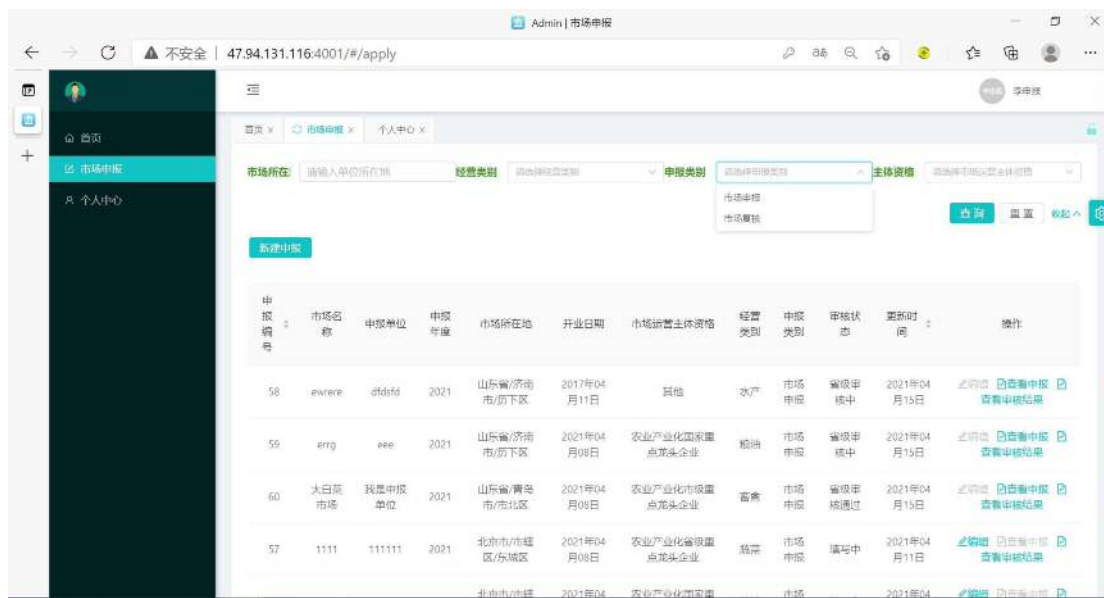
Admin | 市场申报

不安全 | 47.94.131.116:4001/#/apply

李伟强

首页
市场申报
个人中心

首页 × 市场申报 × 个人中心 ×

市场所在 请输入单位所在地 经营类别 请选择经营类别 申报类别 请选择申报类别 主体资格 请选择市场运营主体资格

市场申报
市场复核

查询 重置 收起

新建申报

| 申报编号 | 市场名称 | 申报单位 | 申报年度 | 市场所在地 | 开业日期 | 市场运营主体资格 | 经营类别 | 申报类别 | 审核状态 | 更新时间 | 操作 |
|---|---|---|---|---|---|---|---|---|---|---|---|
| 58 | ewrere | dfdsfd | 2021 | 山东省/济南市/历下区 | 2017年04月11日 | 其他 | 水产 | 市场申报 | 省级审核中 | 2021年04月15日 | 编辑 查看申报 查看审核结果 |
| 59 | errg | eee | 2021 | 山东省/济南市/历下区 | 2021年04月08日 | 农业产业化国家重点龙头企业 | 粮油 | 市场申报 | 省级审核中 | 2021年04月15日 | 编辑 查看申报 查看审核结果 |
| 60 | 大白菜市场 | 我是申报单位 | 2021 | 山东省/青岛市/市北区 | 2021年04月08日 | 农业产业化市级重点龙头企业 | 畜禽 | 市场申报 | 省级审核通过 | 2021年04月15日 | 编辑 查看申报 查看审核结果 |
| 57 | 1111 | 111111 | 2021 | 北京市/市辖区/东城区 | 2021年04月08日 | 农业产业化省级重点龙头企业 | 蔬菜 | 市场申报 | 填写中 | 2021年04月11日 | 编辑 查看申报 查看审核结果 |
| | | | | 北京市/市辖 | 2021年04 | 农业产业化国家重 | | 市场 | | 2021年04 | 编辑 查看申报 |